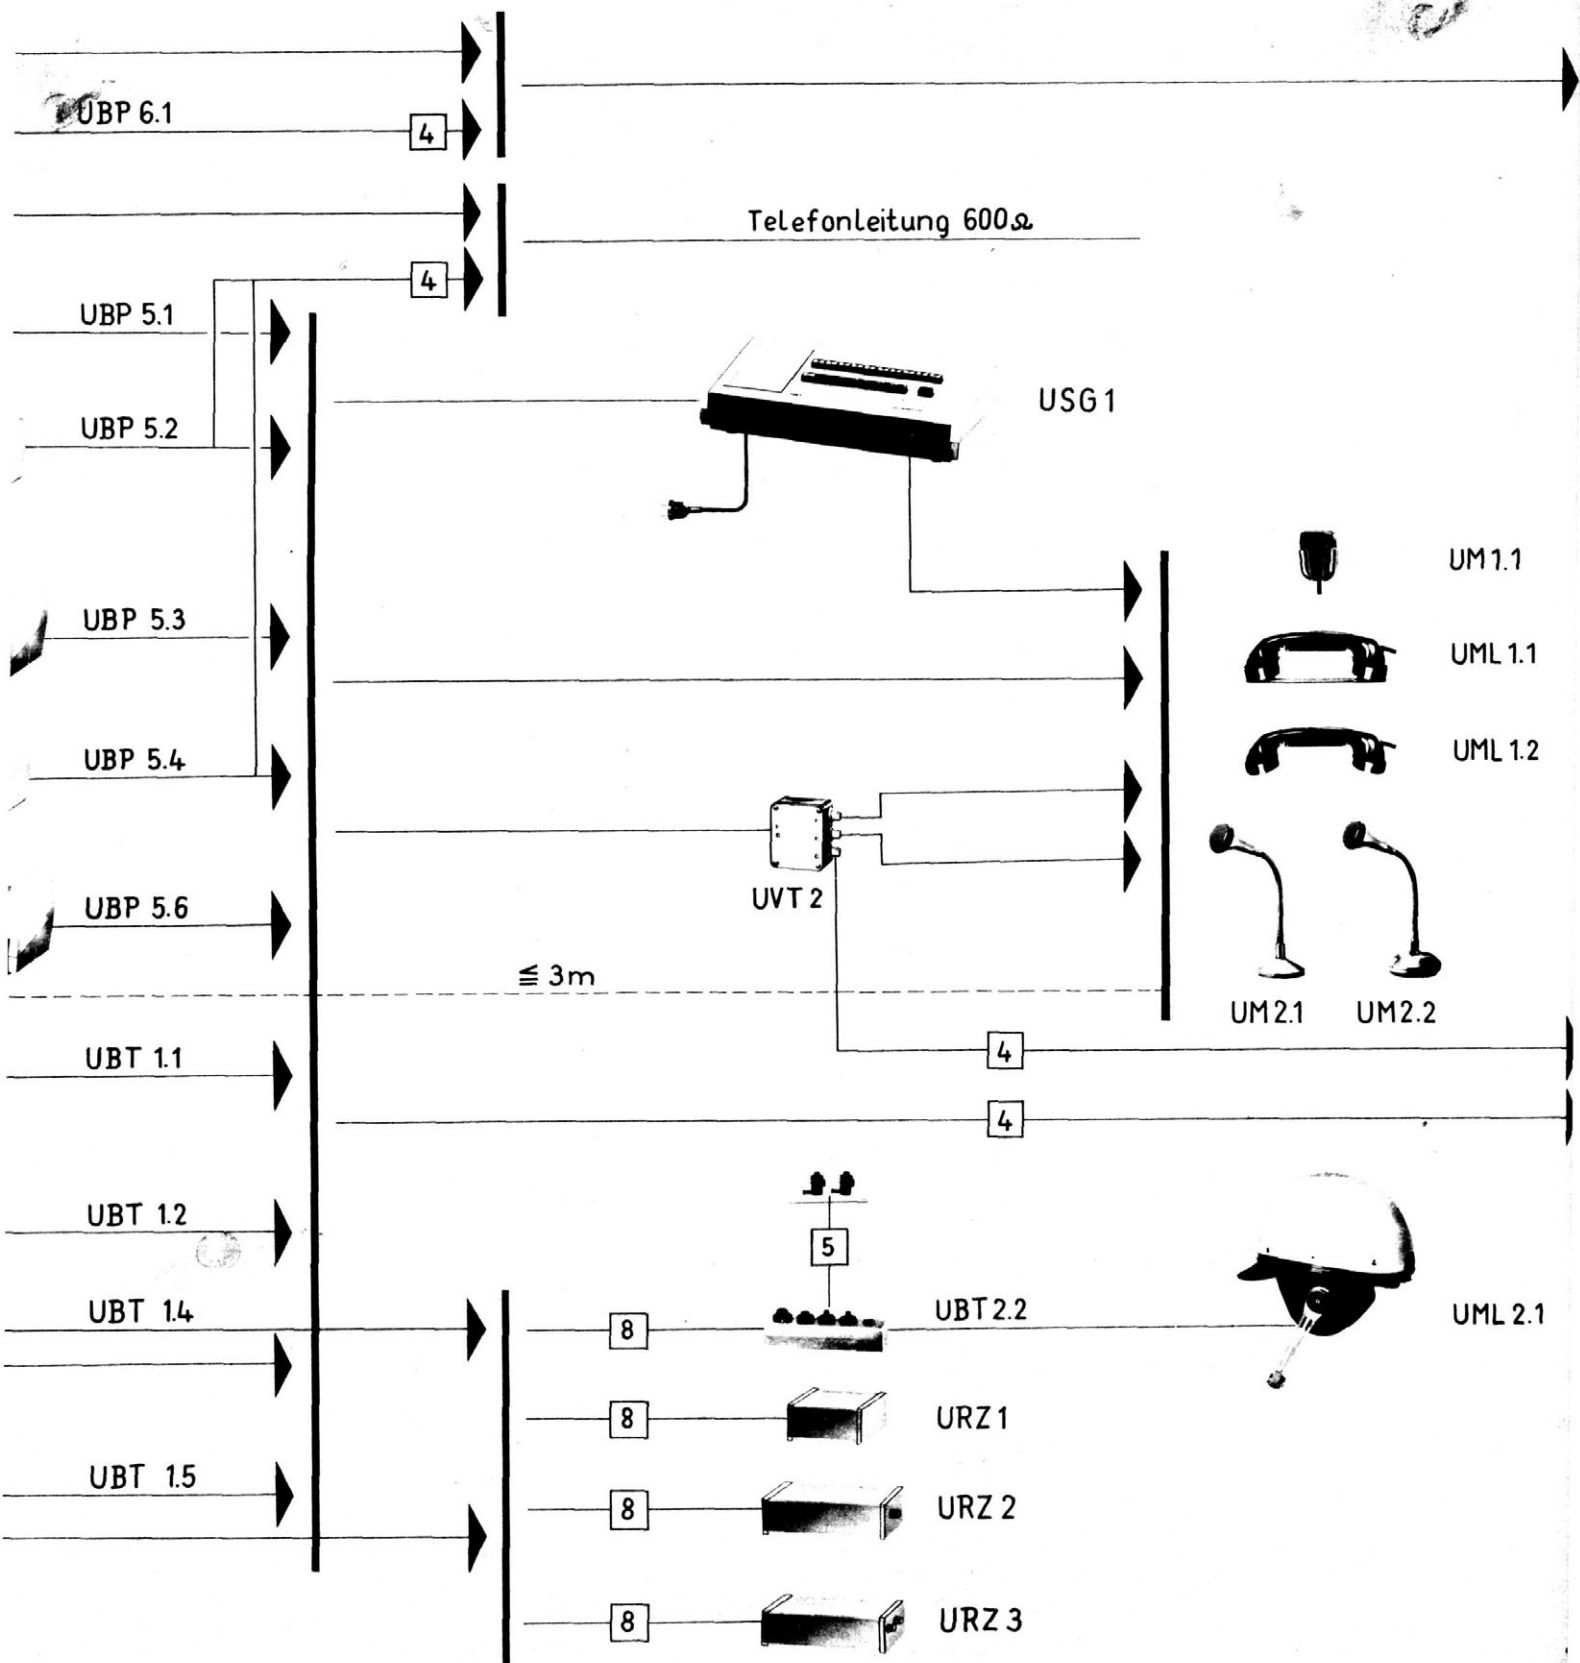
UBP 6.1

4

Telefonleitung 600Ω

4

UBP 5.1

UBP 5.2

USG 1

UM 1.1

UBP 5.3

UML 1.1

UML 1.2

UBP 5.4

UVT 2

UBP 5.6

$\leqq$ 3m

UM 2.1

UM 2.2

UBT 1.1

4

4

UBT 1.2

5

UBT 1.4

8

UBT 2.2

UML 2.1

8

URZ 1

UBT 1.5

8

URZ 2

8

URZ 3